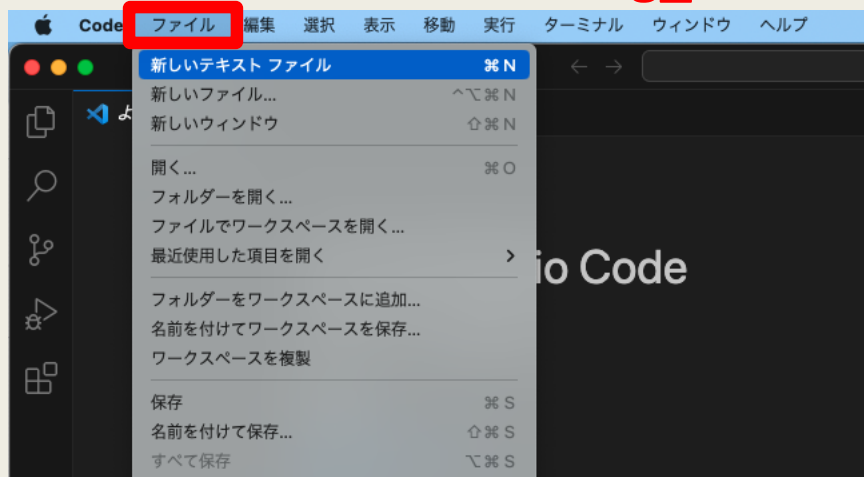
Code ファイル 編集 選択 表示 移動 実行 ターミナル ウィンドウ ヘルプ

新しいテキスト ファイル ⌘N
新しいファイル... ^⌥⌘N
新しいウィンドウ ⇧⌘N

開く... ⌘O
フォルダーを開く...
ファイルでワークスペースを開く...
最近使用した項目を開く >

フォルダーをワークスペースに追加...
名前を付けてワークスペースを保存...
ワークスペースを複製

保存 ⌘S
名前を付けて保存... ⇧⌘S
すべて保存 ⌥⌘S

io Code